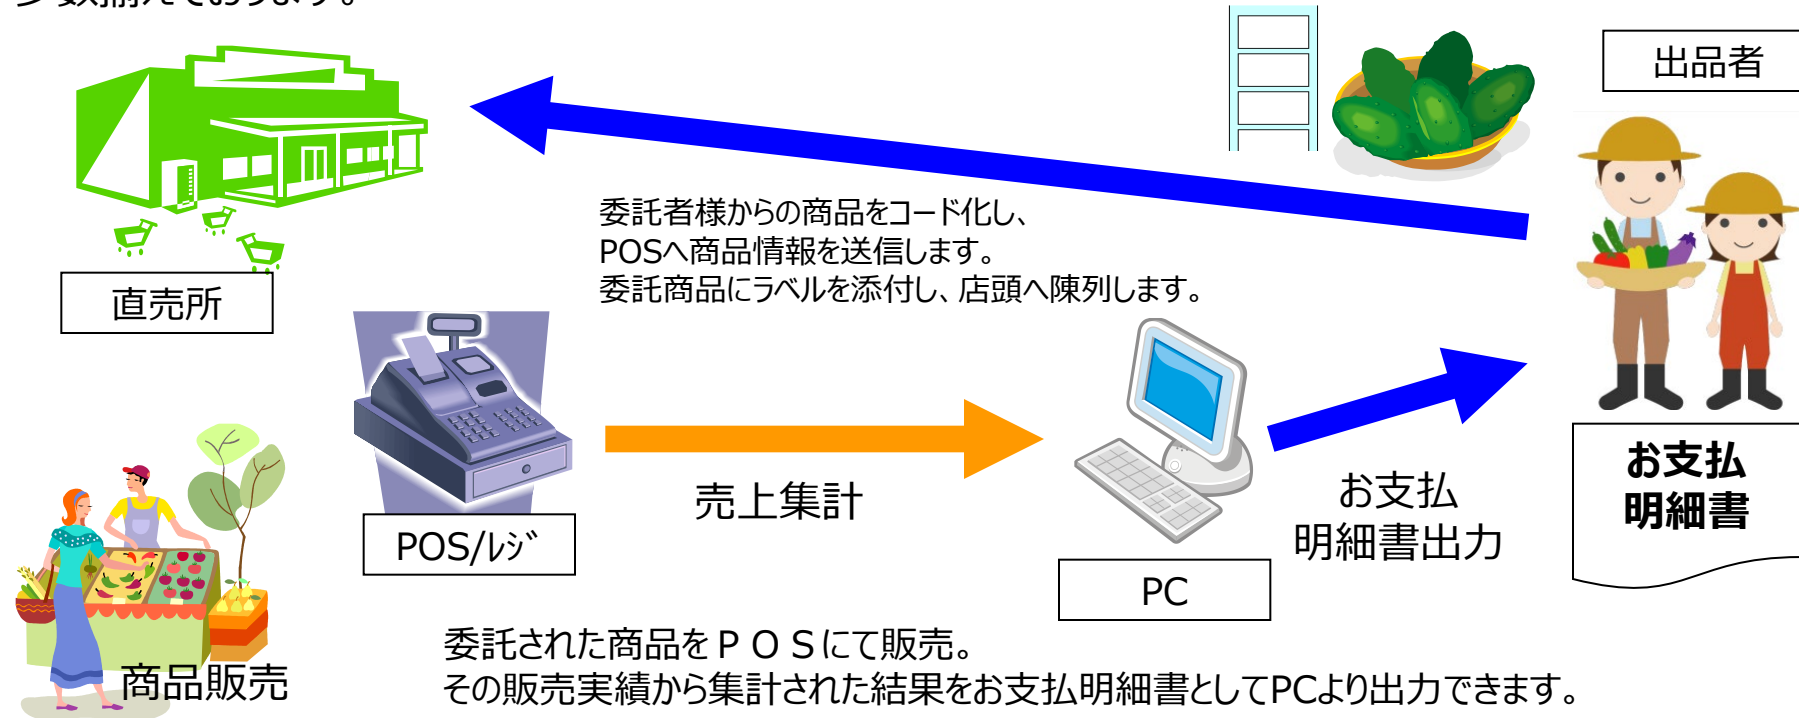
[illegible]

出品者

直売所

委託者様からの商品をコード化し、
POSへ商品情報を送信します。
委託商品にラベルを添付し、店頭へ陳列します。

POS/ﾚｼﾞ

売上集計

PC

お支払
明細書出力

お支払
明細書

商品販売

委託された商品をＰＯＳにて販売。
その販売実績から集計された結果をお支払明細書としてPCより出力できます。